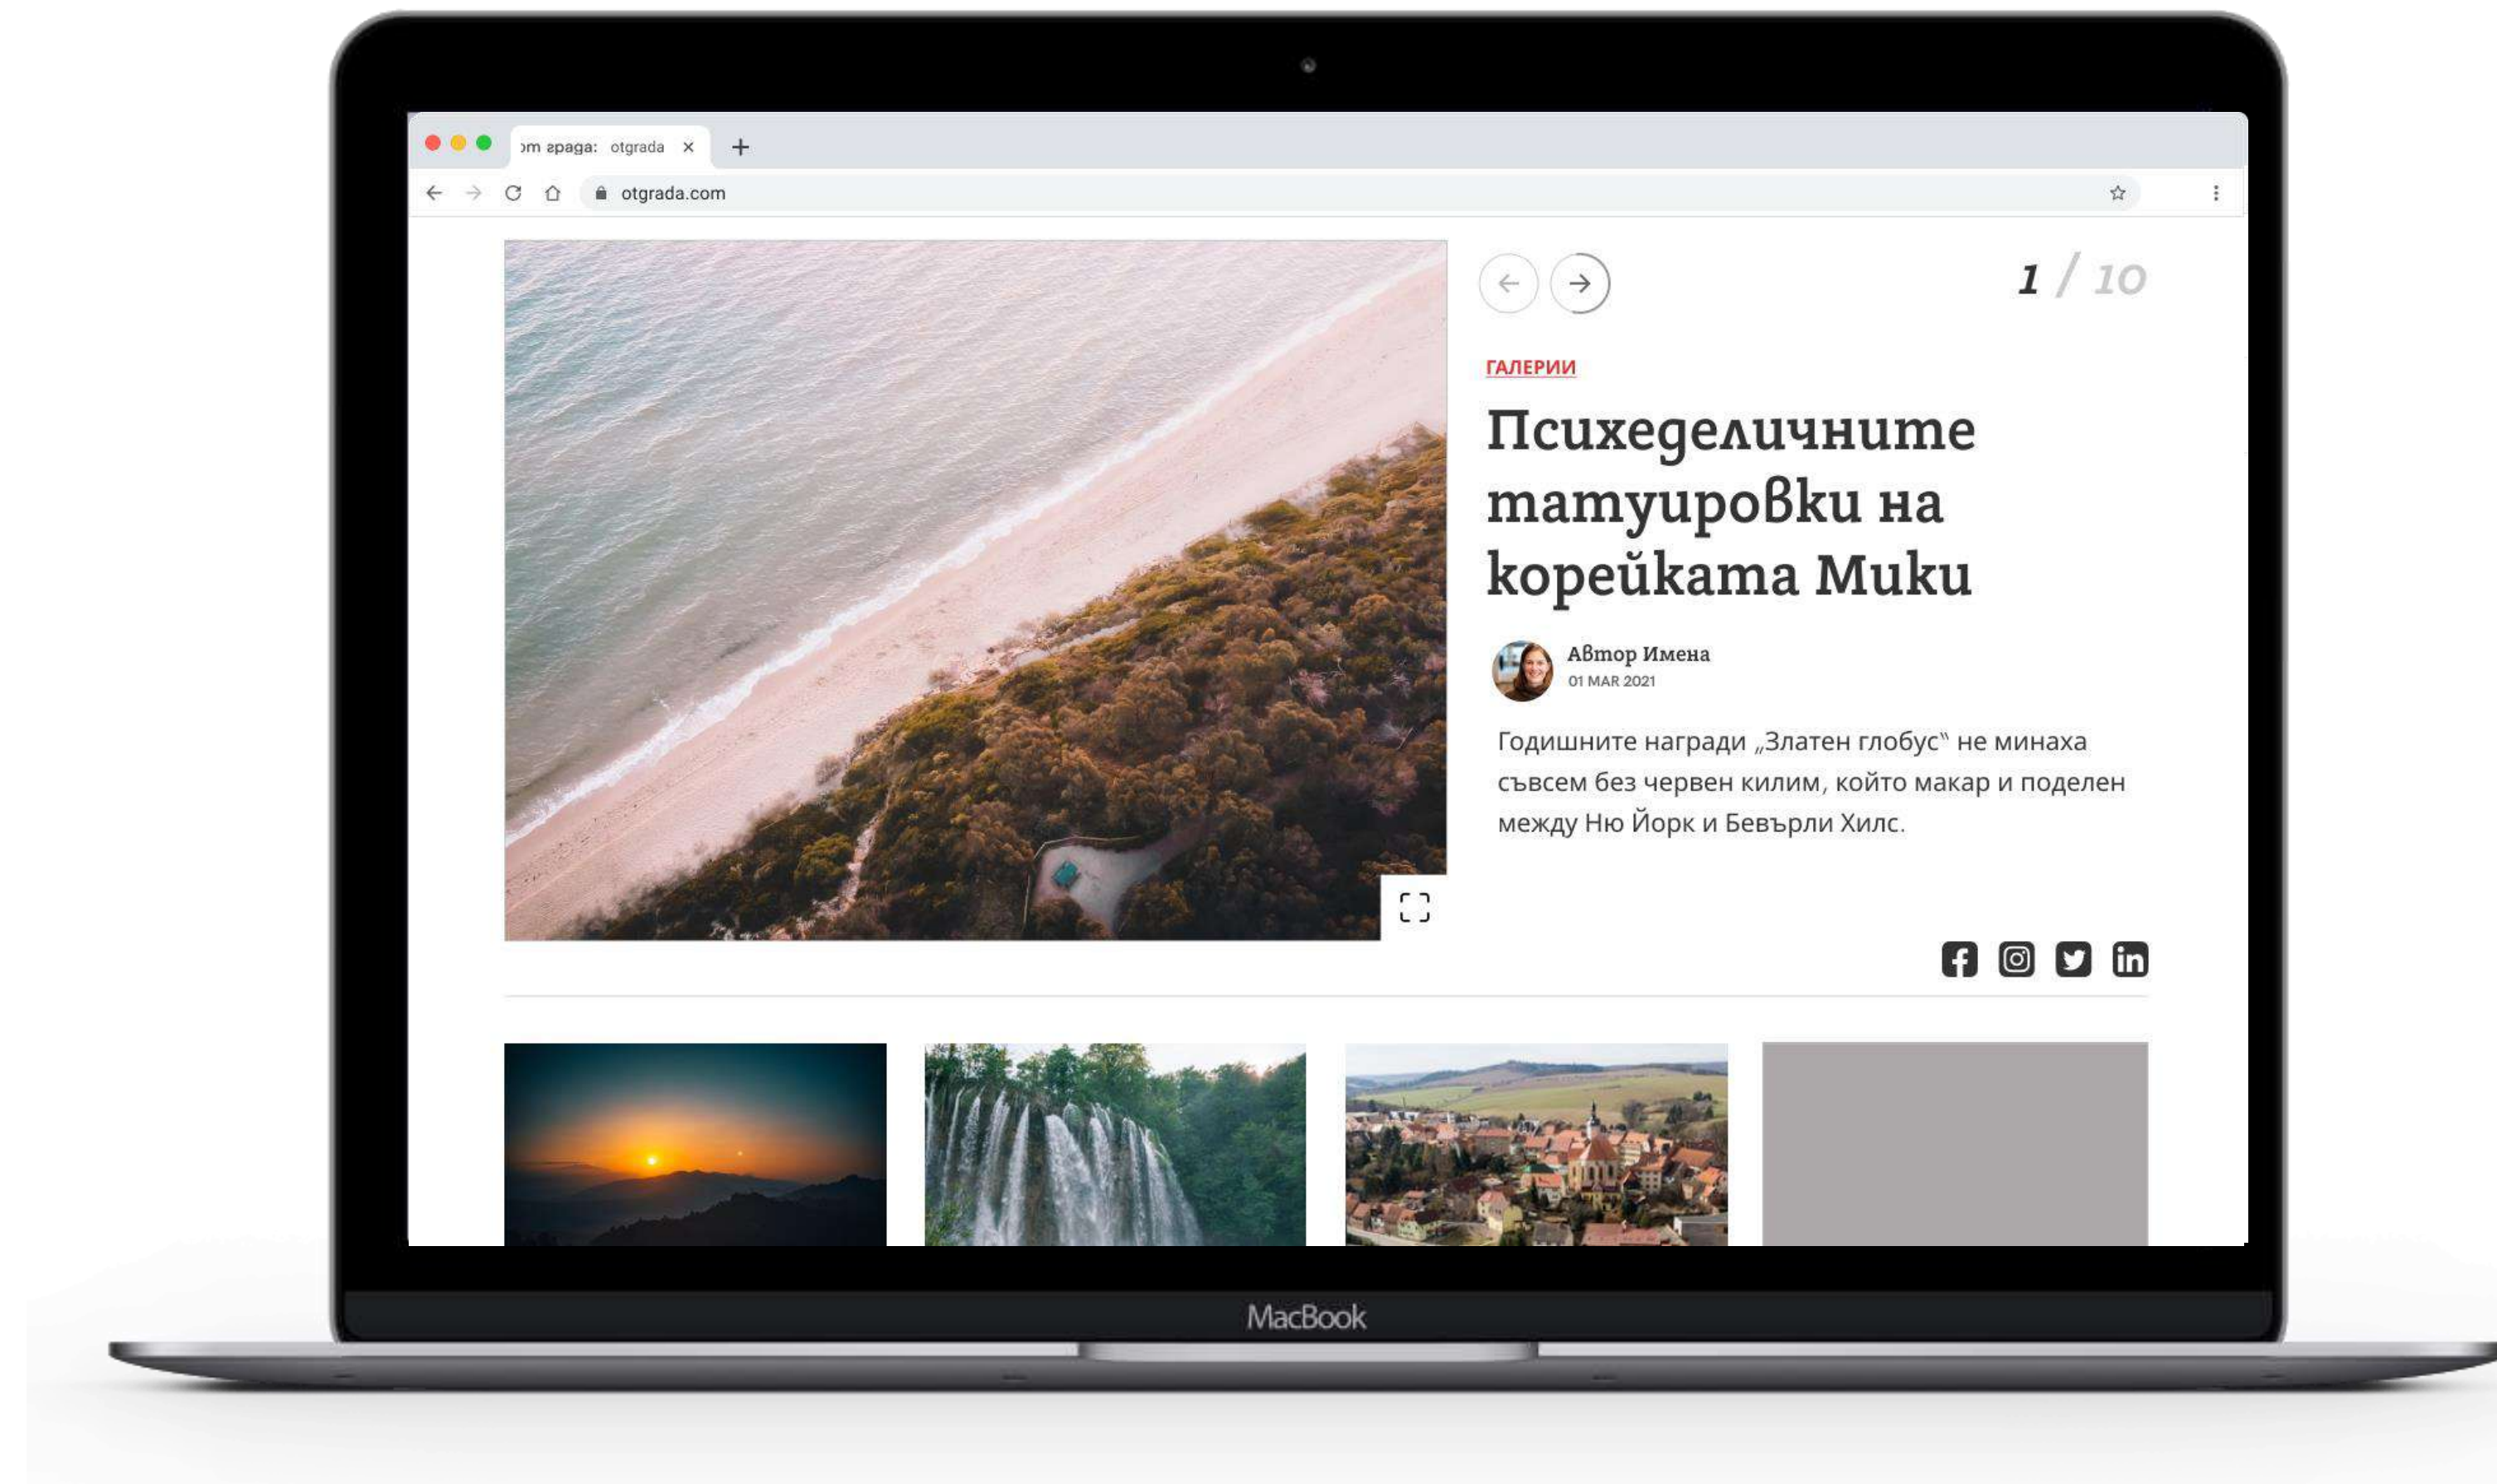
om града: otgrada ×

otgrada.com

1 / 10

ГАЛЕРИИ

Психеделичните татуировки на корейката Мики

Автор Имена
01 MAR 2021

Годишните награди „Златен глобус" не минаха съвсем без червен килим, който макар и поделен между Ню Йорк и Бевърли Хилс.

MacBook